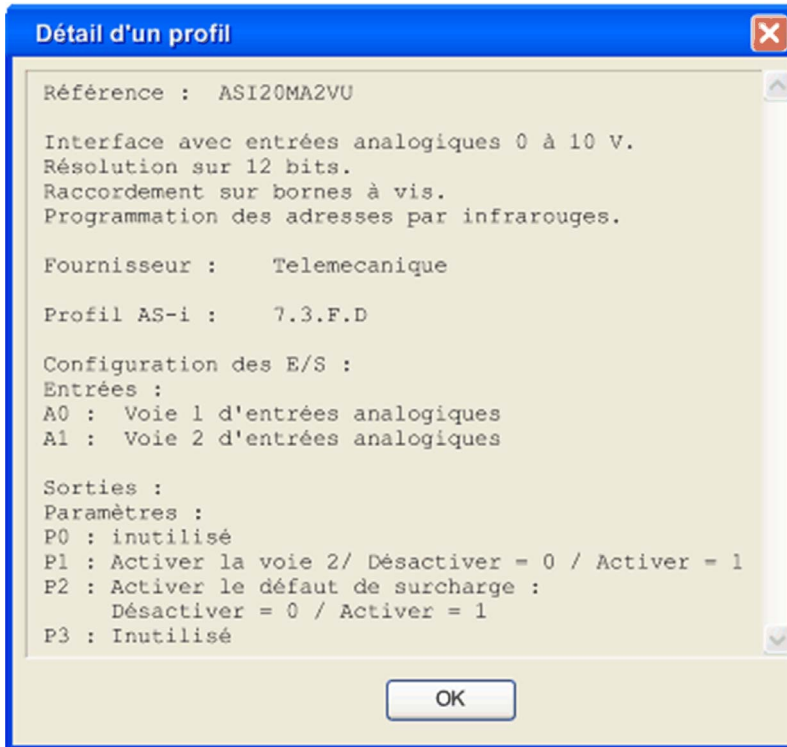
Détail d'un profil

Référence : ASI20MA2VU

Interface avec entrées analogiques 0 à 10 V.
Résolution sur 12 bits.
Raccordement sur bornes à vis.
Programmation des adresses par infrarouges.

Fournisseur : Telemecanique

Profil AS-i : 7.3.F.D

Configuration des E/S :
Entrées :
A0 : Voie 1 d'entrées analogiques
A1 : Voie 2 d'entrées analogiques

Sorties :
Paramètres :
P0 : inutilisé
P1 : Activer la voie 2/ Désactiver = 0 / Activer = 1
P2 : Activer le défaut de surcharge :
Désactiver = 0 / Activer = 1
P3 : Inutilisé

OK